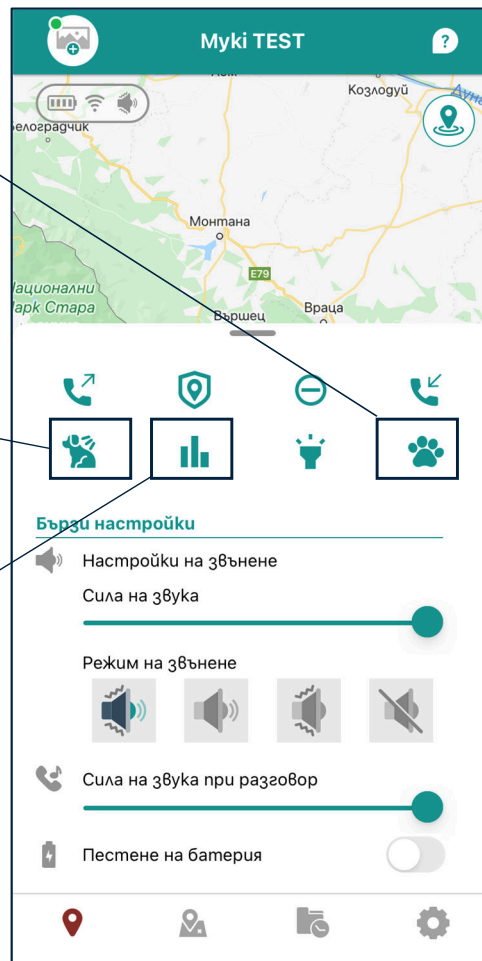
Myki TEST

Козлодуй
Белоградчик
Дунав
Монтана
E79
Национални Парк Стара
Враца
Вършец

Бързи настройки

Настройки на звънене

Сила на звука

Режим на звънене

Сила на звука при разговор

Пестене на батерия